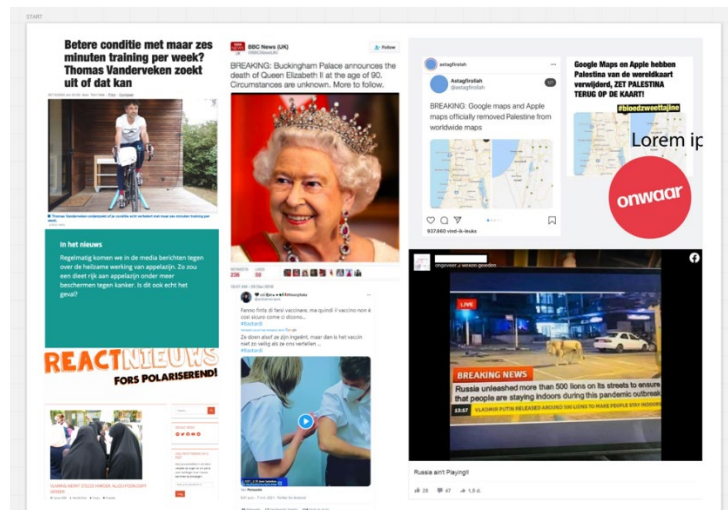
START

Betere conditie met maar zes minuten training per week? Thomas Vanderveken zoekt uit of dat kan

In het nieuws

Regelmatig komen we in de media berichten tegen over de heilzame werking van appelazijn. Zo zou een dieet rijk aan appelazijn onder meer beschermen tegen kanker. Is dit ook echt het geval?

REACTNIEUWS

FORS POLARISEREND!

BBC News (UK)

Follow

BREAKING: Buckingham Palace announces the death of Queen Elizabeth II at the age of 90. Circumstances are unknown. More to follow.

Fermo tutto di farsi vaccinare, ma quindi il vaccino non è così sicuro come ci dicono...

Ze doen alsof ze zijn ingeënt, maar dan is het vaccin niet zo veilig als ze ons vertellen ...

Astagfirullah

@astagfirullah

BREAKING: Google maps and Apple maps officially removed Palestine from worldwide maps

Google Maps en Apple hebben Palestina van de wereldkaart verwijderd, ZET PALESTINA TERUG OP DE KAART!

#bloedzweettajine

Lorem ip

onwaar

LIVE

BREAKING NEWS

Russia unleashed more than 500 lions on its streets to ensure that people are staying indoors during this pandemic outbreak

VLADIMIR PUTIN RELEASED AROUND 500 LIONS TO MAKE PEOPLE STAY INDOORS

Russia ain't Paying!!

28 47 1,5 d.